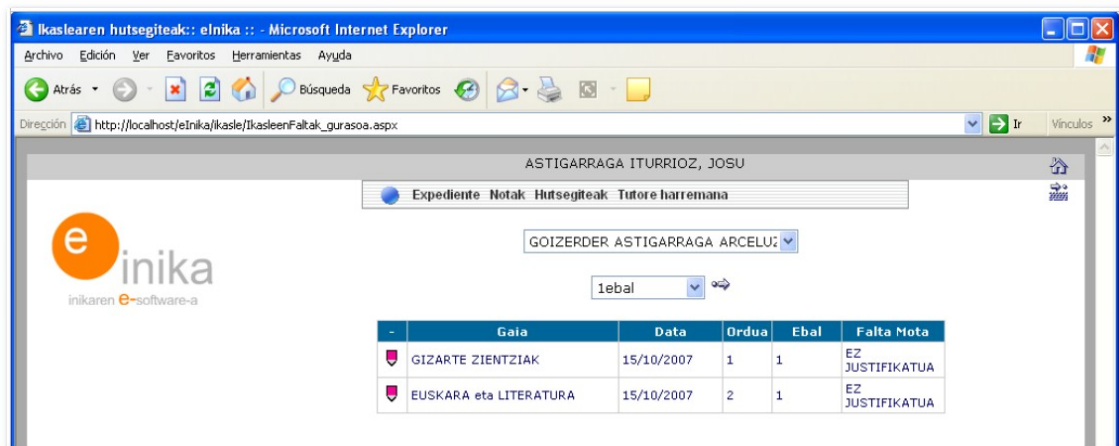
Ikaslearen hutsegiteak:: eInika :: - Microsoft Internet Explorer

Archivo Edición Ver Favoritos Herramientas Ayuda

Atrás Búsqueda Favoritos

Dirección http://localhost/eInika/ikasle/IkasleenFaltak_gurasoa.aspx Ir Vínculos

ASTIGARRAGA ITURRIOZ, JOSU

Expediente Notak Hutsegiteak Tutore harremana

e inika
inikaren e-software-a

GOIZERDER ASTIGARRAGA ARCELU

1ebal

| - | Gaia | Data | Ordua | Ebal | Falta Mota |
|---|---|---|---|---|---|
| | GIZARTE ZIENTZIAK | 15/10/2007 | 1 | 1 | EZ JUSTIFIKATUA |
| | EUSKARA eta LITERATURA | 15/10/2007 | 2 | 1 | EZ JUSTIFIKATUA |